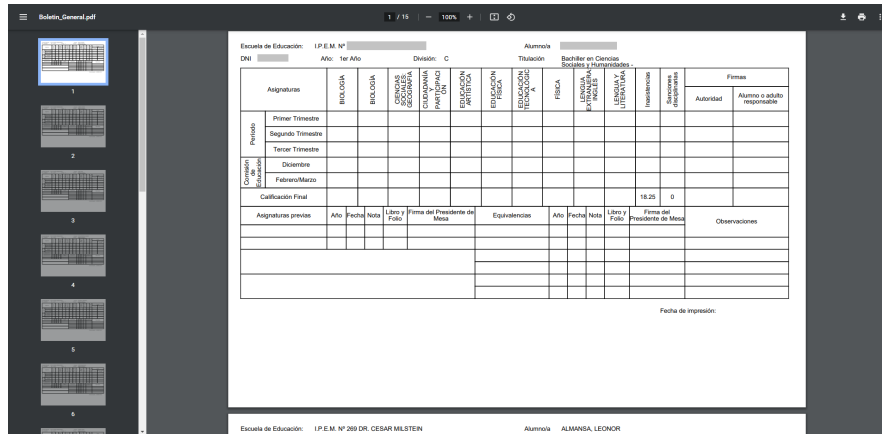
Boletin_General.pdf

1 / 15 | — 100% +

1
2
3
4
5
6

Escuela de Educación: I.P.E.M. Nº
Alumno/a
DNI
Año: 1er Año
División: C
Titulación Bachiller en Ciencias Sociales y Humanidades -

| Asignaturas | | BIOLOGÍA | BIOLOGÍA | CIENCIAS SOCIALES - GEOGRAFÍA | CIUDADANÍA Y PARTICIPACIÓN | EDUCACIÓN ARTÍSTICA | EDUCACIÓN FÍSICA | EDUCACIÓN TECNOLÓGICA | FÍSICA | LENGUA EXTRANJERA - INGLÉS | LENGUA Y LITERATURA | Inasistencias | Sanciones disciplinarias | Firmas Autoridad | Firmas Alumno o adulto responsable |
|---|---|---|---|---|---|---|---|---|---|---|---|---|---|---|---|
| Período | Primer Trimestre | | | | | | | | | | | | | | |
| Período | Segundo Trimestre | | | | | | | | | | | | | | |
| Período | Tercer Trimestre | | | | | | | | | | | | | | |
| Comisión de Evaluación | Diciembre | | | | | | | | | | | | | | |
| Comisión de Evaluación | Febrero/Marzo | | | | | | | | | | | | | | |
| Calificación Final | | | | | | | | | | | | 18.25 | 0 | | |

| Asignaturas previas | Año | Fecha | Nota | Libro y Folio | Firma del Presidente de Mesa | Equivalencias | Año | Fecha | Nota | Libro y Folio | Firma del Presidente de Mesa | Observaciones |
|---|---|---|---|---|---|---|---|---|---|---|---|---|
| | | | | | | | | | | | | |

Fecha de impresión:

Escuela de Educación: I.P.E.M. Nº 269 DR. CESAR MILSTEIN
Alumno/a ALMANSA, LEONOR